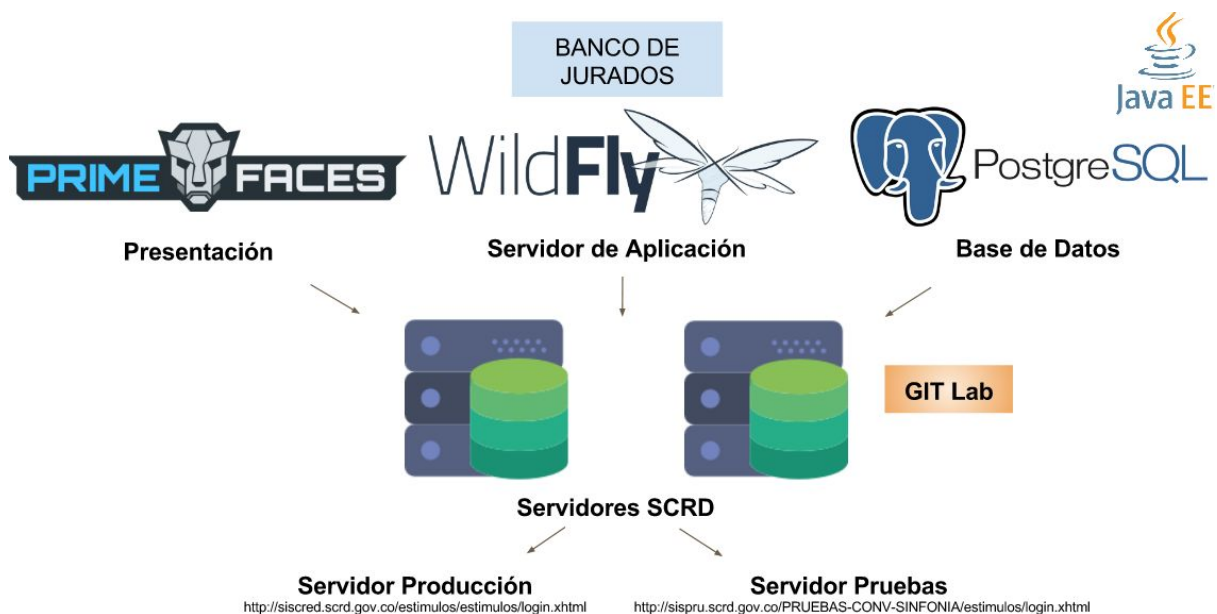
BANCO DE JURADOS

Java EE

PRIME FACES

WildFly

PostgreSQL

Presentación

Servidor de Aplicación

Base de Datos

GIT Lab

Servidores SCRD

Servidor Producción
http://siscred.scrd.gov.co/estimulos/estimulos/login.xhtml

Servidor Pruebas
http://sispru.scrd.gov.co/PRUEBAS-CONV-SINFONIA/estimulos/login.xhtml